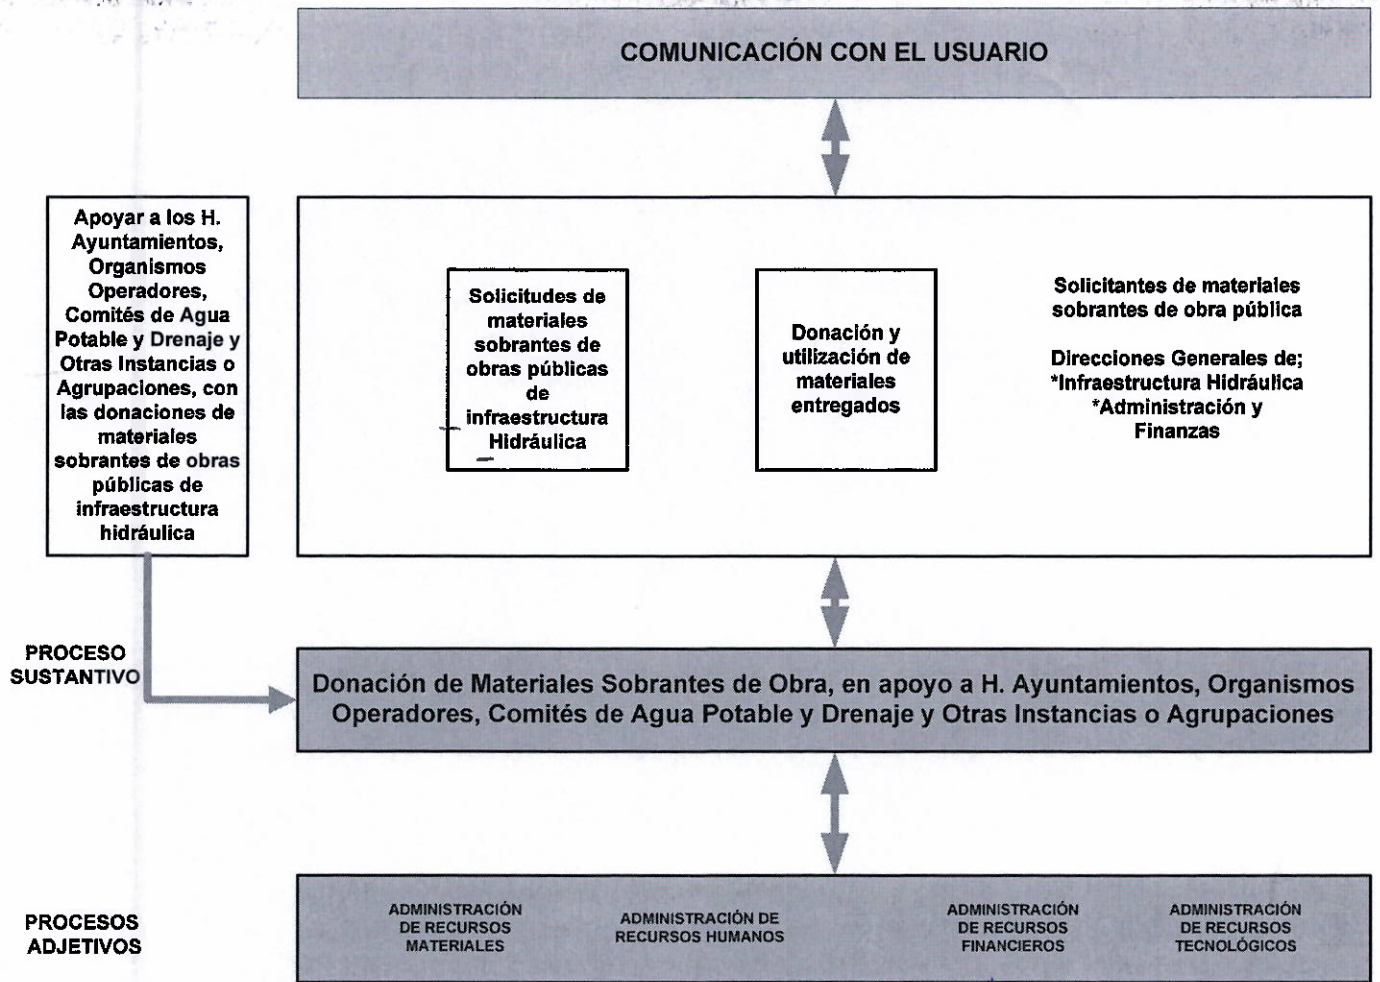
COMUNICACIÓN CON EL USUARIO

Apoyar a los H. Ayuntamientos, Organismos Operadores, Comités de Agua Potable y Drenaje y Otras Instancias o Agrupaciones, con las donaciones de materiales sobrantes de obras públicas de infraestructura hidráulica

Solicitudes de materiales sobrantes de obras públicas de infraestructura Hidráulica

Donación y utilización de materiales entregados

Solicitantes de materiales sobrantes de obra pública

Direcciones Generales de;
*Infraestructura Hidráulica
*Administración y Finanzas

PROCESO SUSTANTIVO

Donación de Materiales Sobrantes de Obra, en apoyo a H. Ayuntamientos, Organismos Operadores, Comités de Agua Potable y Drenaje y Otras Instancias o Agrupaciones

PROCESOS ADJETIVOS

ADMINISTRACIÓN DE RECURSOS MATERIALES

ADMINISTRACIÓN DE RECURSOS HUMANOS

ADMINISTRACIÓN DE RECURSOS FINANCIEROS

ADMINISTRACIÓN DE RECURSOS TECNOLÓGICOS